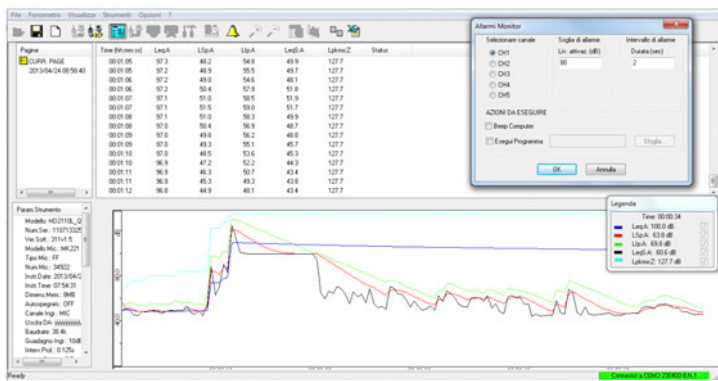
File Fonometro Visualizza Strumenti Opzioni ?

Pagine
CURR. PAGE
2013/04/24 08:58:40

| Time [hh:mm:ss] | LeqA | LSpA | LIpA | LeqS:A | Lpkmx:Z | Status |
|---|---|---|---|---|---|---|
| 00:01:05 | 97.3 | 48.2 | 54.8 | 49.9 | 127.7 | |
| 00:01:05 | 97.2 | 48.9 | 55.5 | 49.7 | 127.7 | |
| 00:01:06 | 97.2 | 49.0 | 54.6 | 49.1 | 127.7 | |
| 00:01:06 | 97.2 | 50.4 | 57.9 | 51.8 | 127.7 | |
| 00:01:07 | 97.1 | 51.0 | 58.5 | 51.9 | 127.7 | |
| 00:01:07 | 97.1 | 51.5 | 59.0 | 51.7 | 127.7 | |
| 00:01:08 | 97.1 | 51.0 | 58.3 | 49.9 | 127.7 | |
| 00:01:08 | 97.0 | 50.4 | 56.9 | 48.7 | 127.7 | |
| 00:01:09 | 97.0 | 49.8 | 56.2 | 48.8 | 127.7 | |
| 00:01:09 | 97.0 | 49.3 | 55.1 | 45.7 | 127.7 | |
| 00:01:10 | 97.0 | 48.5 | 53.6 | 45.3 | 127.7 | |
| 00:01:10 | 96.9 | 47.2 | 52.2 | 44.3 | 127.7 | |
| 00:01:11 | 96.9 | 46.3 | 50.7 | 43.4 | 127.7 | |
| 00:01:11 | 96.9 | 45.3 | 49.3 | 43.8 | 127.7 | |
| 00:01:12 | 96.8 | 44.9 | 48.1 | 43.4 | 127.7 | |

Param.Strumento
Modello: HD2110L_Q
Num.Ser.: 11071332
Ver.Soft.: 311v1.5
Modello Mic.: MK221
Tipo Mic.: FF
Num.Mic.: 34922
Inizi Date: 2013/04/2
Inizi Time: 07:54:31
Dinamic.Meas.: 0dB
Autospegnim.: OFF
Canale Ingr.: MIC
Uscita DA: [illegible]
Baudrate: 38.4k
Guadagno Ingr.: 10dB
Interv.Prof.: 0.125s

Allarmi Monitor
Selezionare canale
CH1
CH2
CH3
CH4
CH5
Soglia di allarme
Liv. attivaz. (dB)
80
Intervallo di allarme
Durata (sec)
2
AZIONI DA ESEGUIRE
Beep Computer
Esegui Programma
Sfoglia...
OK
Annulla

Legenda
Time: 00:00:34
LeqA: 100.0 dB
LSpA: 63.6 dB
LIpA: 69.8 dB
LeqS:A: 60.6 dB
Lpkmx:Z: 127.7 dB

Ready
Connesso a COM3 230400 8,N,1